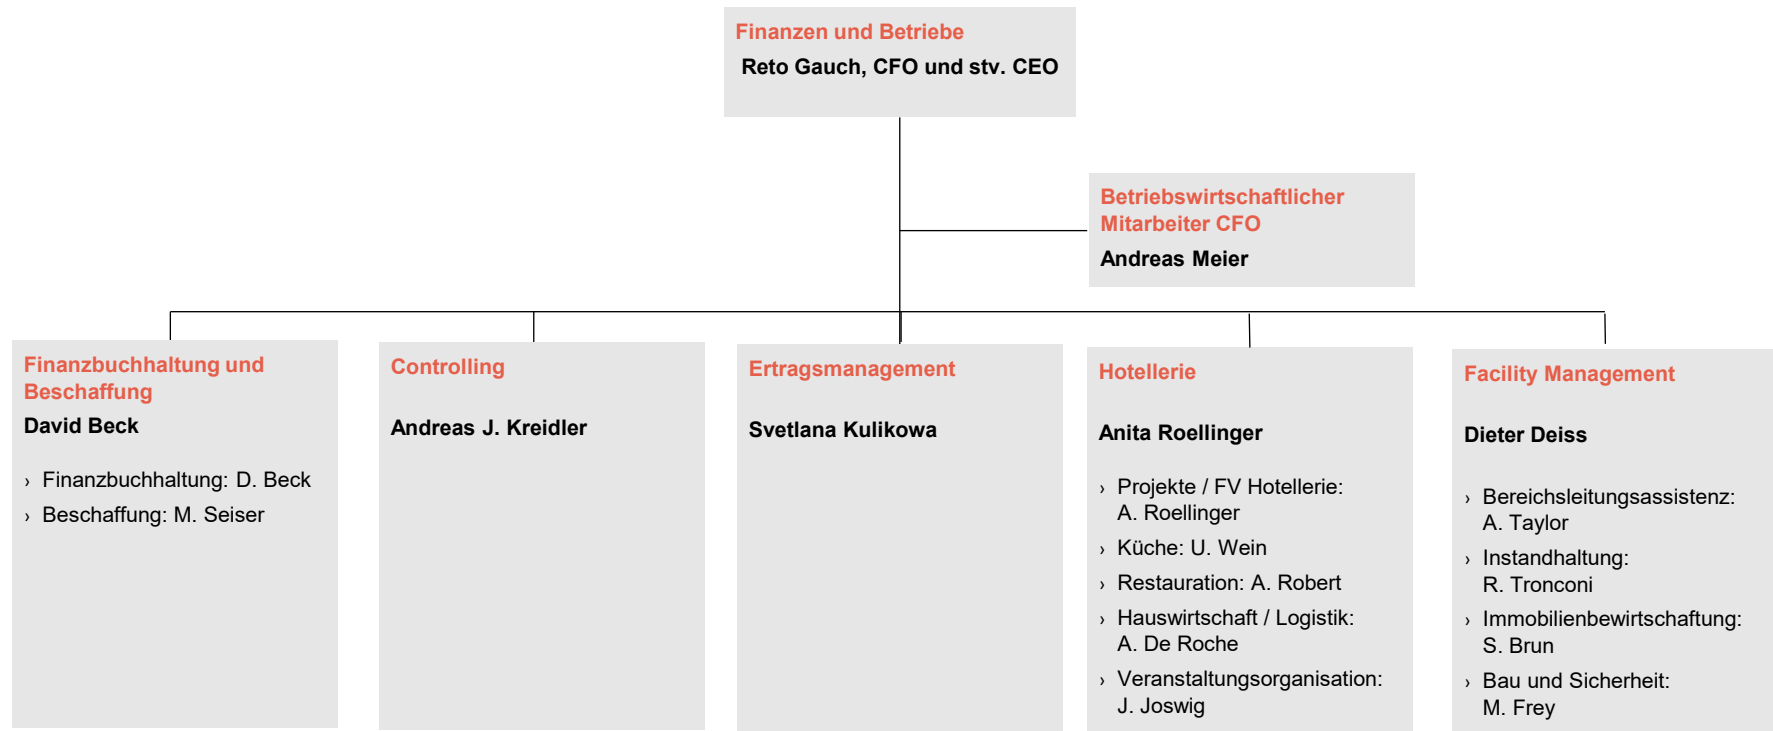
Finanzen und Betriebe
Reto Gauch, CFO und stv. CEO

Betriebswirtschaftlicher Mitarbeiter CFO
Andreas Meier

Finanzbuchhaltung und Beschaffung
David Beck

› Finanzbuchhaltung: D. Beck
› Beschaffung: M. Seiser

Controlling
Andreas J. Kreidler

Ertragsmanagement
Svetlana Kulikowa

Hotellerie
Anita Roellinger

› Projekte / FV Hotellerie: A. Roellinger
› Küche: U. Wein
› Restauration: A. Robert
› Hauswirtschaft / Logistik: A. De Roche
› Veranstaltungsorganisation: J. Joswig

Facility Management
Dieter Deiss

› Bereichsleitungsassistenz: A. Taylor
› Instandhaltung: R. Tronconi
› Immobilienbewirtschaftung: S. Brun
› Bau und Sicherheit: M. Frey